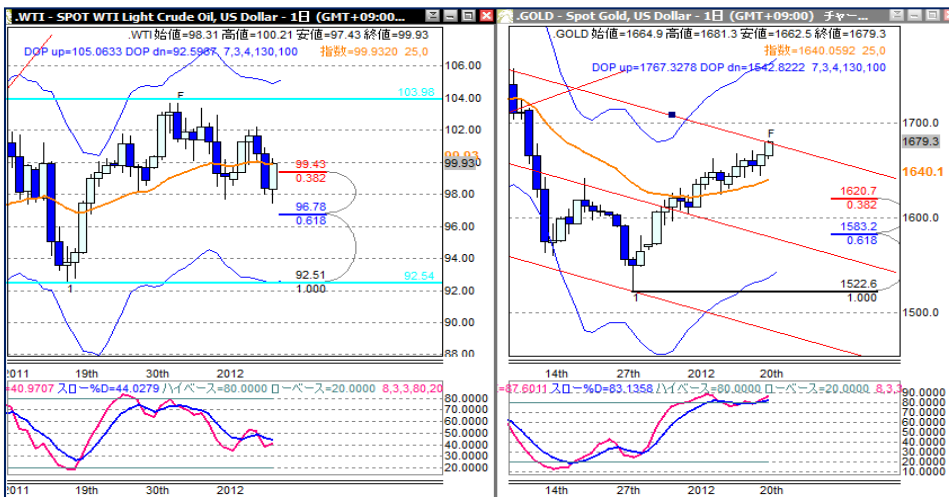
.WTI - SPOT WTI Light Crude Oil, US Dollar - 1日 (GMT+09:00...

.WTI 始値=98.31 高値=100.21 安値=97.43 終値=99.93
DOP up=105.0633 DOP dn=92.5987 7,3,4,130,100
指数=99.9320 25,0

106.00
103.96
104.00
F
102.00
99.93
99.93
99.43
0.382
98.00
96.78
0.618
96.00
94.00
92.51
92.54
1
1.000
92.00
90.00
88.00
2011
19th
30th
2012

=40.9707 スロー%D=44.0279 ハイベース=80.0000 ローベース=20.0000 8,3,3,80,20
80.0000
70.0000
60.0000
50.0000
40.0000
30.0000
20.0000
2011
19th
30th
2012

.GOLD - Spot Gold, US Dollar - 1日 (GMT+09:00) チャー...

.GOLD 始値=1664.9 高値=1681.3 安値=1662.5 終値=1679.3
指数=1640.0592 25,0
DOP up=1767.3278 DOP dn=1542.8222 7,3,4,130,100

1700.0
F
1679.3
1640.1
1620.7
0.382
1600.0
1583.2
0.618
1522.6
1
1.000
1500.0
14th
27th
2012
20th

=87.6011 スロー%D=83.1358 ハイベース=80.0000 ローベース=20.0000 8,3,3
90.0000
80.0000
70.0000
60.0000
50.0000
40.0000
30.0000
20.0000
10.0000
14th
27th
2012
20th